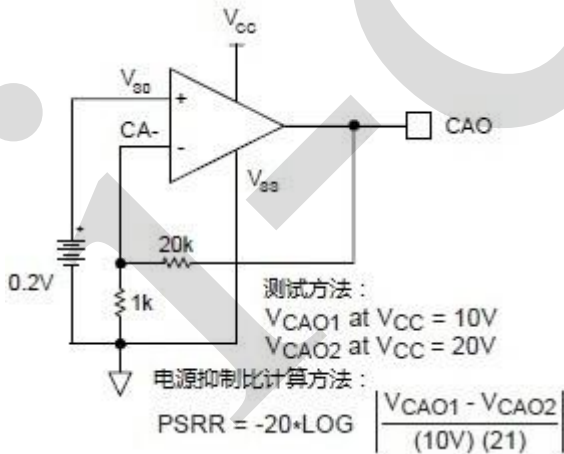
$V_{cc}$

$V_{ss}$

+

CA-

-

CAO

$V_{ss}$

+

20k

0.2V

1k

测试方法：

$V_{CAO1}$ at $V_{CC}$ = 10V

$V_{CAO2}$ at $V_{CC}$ = 20V

电源抑制比计算方法：

PSRR = -20*LOG $\left|\frac{V_{CAO1} - V_{CAO2}}{(10V)\ (21)}\right|$